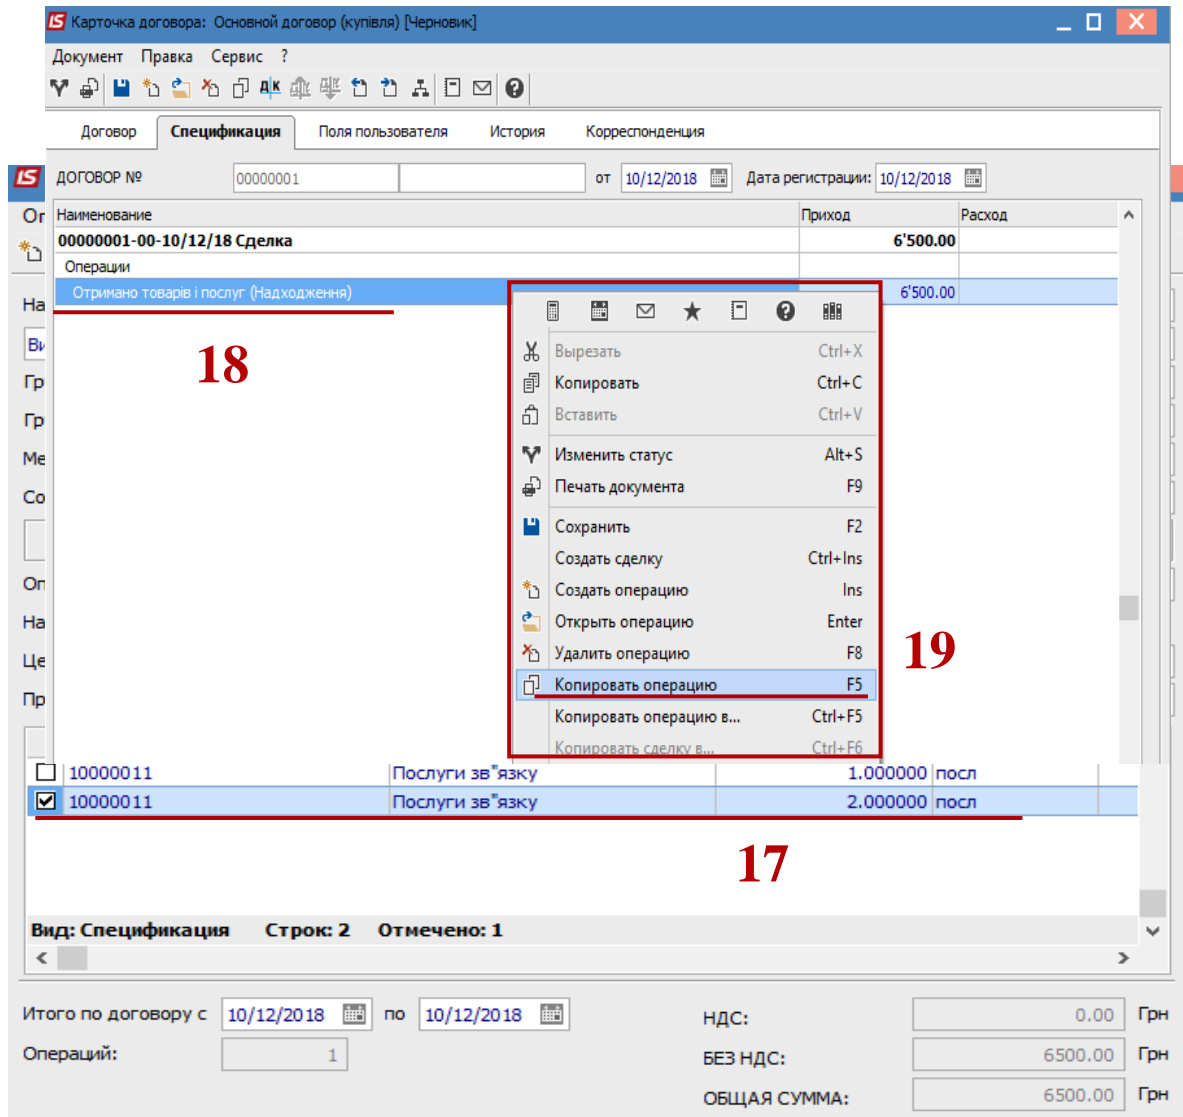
Карточка договора: Основной договор (купівля) [Черновик]

Документ Правка Сервис ?

Договор | Спецификация | Поля пользователя | История | Корреспонденция

ДОГОВОР № 00000001 от 10/12/2018 Дата регистрации: 10/12/2018

| Наименование | Приход | Расход |
|---|---|---|
| 00000001-00-10/12/18 Сделка | 6'500.00 | |
| Операции | | |
| Отримано товарів і послуг (Надходження) | 6'500.00 | |

18

Вырезать Ctrl+X
Копировать Ctrl+C
Вставить Ctrl+V
Изменить статус Alt+S
Печать документа F9
Сохранить F2
Создать сделку Ctrl+Ins
Создать операцию Ins
Открыть операцию Enter
Удалить операцию F8
Копировать операцию F5
Копировать операцию в... Ctrl+F5
Копировать сделку в... Ctrl+F6

19

От
На
Ви
Гр
Гр
Ме
Со
Оп
На
Це
Пр

| | 10000011 | Послуги зв"язку | 1.000000 | посл |
|---|---|---|---|---|
| ☑ | 10000011 | Послуги зв"язку | 2.000000 | посл |

17

Вид: Спецификация Строк: 2 Отмечено: 1

Итого по договору с 10/12/2018 по 10/12/2018
Операций: 1

НДС: 0.00 Грн
БЕЗ НДС: 6500.00 Грн
ОБЩАЯ СУММА: 6500.00 Грн